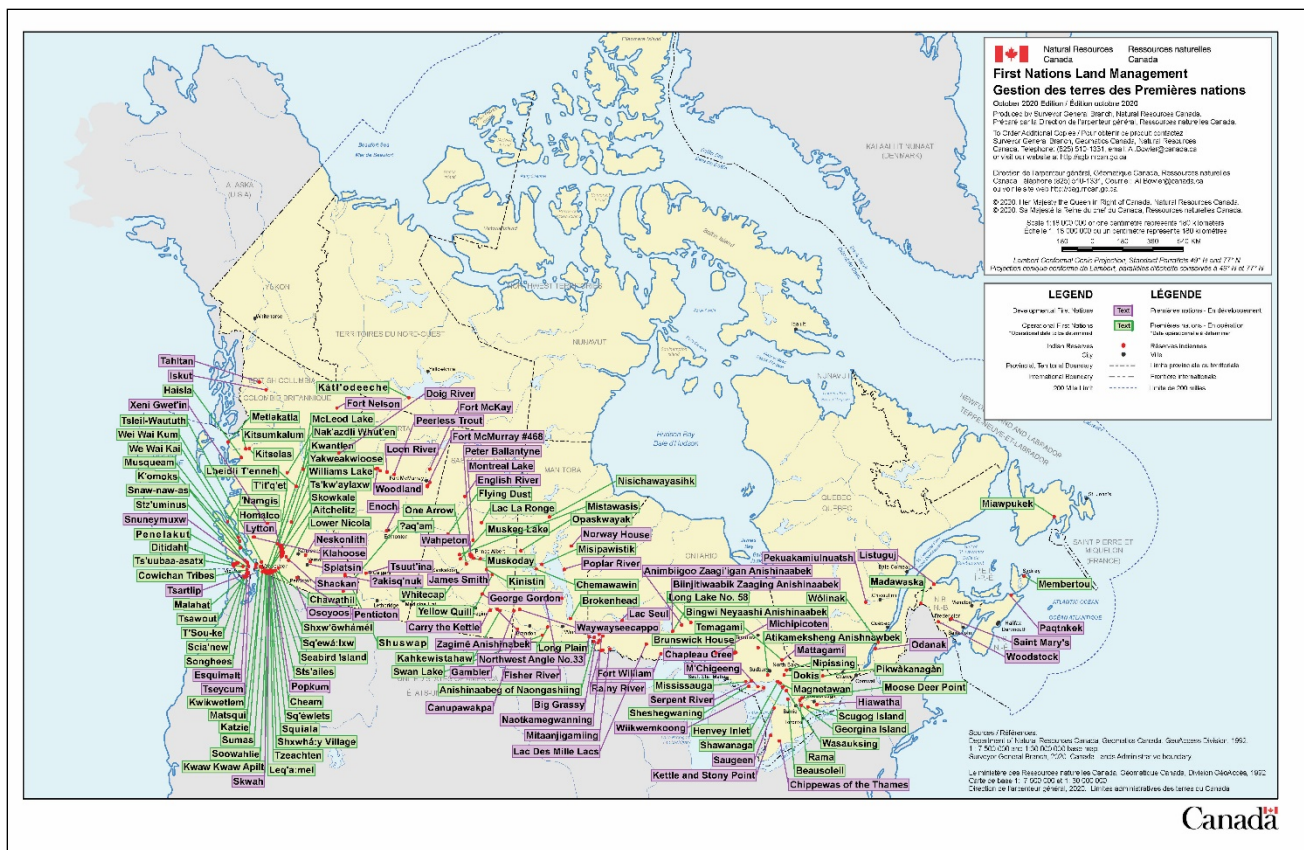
Natural Resources Canada
Ressources naturelles Canada

First Nations Land Management
Gestion des terres des Premières nations

October 2020 Edition / Édition octobre 2020

Produced by Surveyor General Branch, Natural Resources Canada.
Préparé par la Direction de l'arpenteur général, Ressources naturelles Canada.

To Order Additional Copies / Pour obtenir ce produit contactez
Surveyor General Branch, Geomatics Canada, Natural Resources Canada. Telephone: (825) 510-1331, email: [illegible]
or visit our website at http://sgb.nrcan.gc.ca

Direction de l'arpenteur général, Géomatique Canada, Ressources naturelles Canada. Téléphone (825) 510-1331, Courriel: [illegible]
ou voir le site Web http://sgb.nrcan.gc.ca

© 2020. Her Majesty the Queen in Right of Canada, Natural Resources Canada.
© 2020. Sa Majesté la Reine du chef du Canada, Ressources naturelles Canada.

Scale 1:15 000 000 or one centimetre represents 150 kilometres
Échelle 1:15 000 000 ou un centimètre représente 150 kilomètres

150 0 150 300 450 KM

Lambert Conformal Conic Projection, Standard Parallels 49° N and 77° N
Projection conique conforme de Lambert, parallèles d'échelle conservée à 49° N et 77° N

LEGEND
LÉGENDE

Developmental First Nations — Text — Premières nations - En développement
Operational First Nations — Text — Premières nations - En opération
Indian Reserves — Réserves indiennes
City — Ville
Provincial, Territorial Boundary — Limite provinciale ou territoriale
International Boundary — Frontière internationale
200 Mile Limit — Limite de 200 milles

Tahltan
Iskut
Haisla
Xeni Gwet'in
Tsleil-Waututh
Wei Wai Kum
We Wai Kai
Musqueam
K'omoks
Snaw-naw-as
Stz'uminus
Snuneymuxw
Penelakut
Ditidaht
Ts'uubaa-asatx
Cowichan Tribes
Tsartlip
Malahat
Tsawout
T'Sou-ke
Scia'new
Songhees
Esquimalt
Tseycum
Kwikwetlem
Matsqui
Katzie
Sumas
Soowahlie
Kwaw Kwaw Apilt
Skwah
Metlakatla
Kitsumkalum
Kitselas
Lheidli T'enneh
T'it'q'et
'Namgis
Homalco
Lytton
Kátl'odeeche
McLeod Lake
Nak'azdli Whut'en
Kwantlen
Yakweakwioose
Williams Lake
Ts'kw'aylaxw
Skowkale
Aitchelitz
Lower Nicola
Neskonlith
Klahoose
Splatsin
Shackan
Chawathil
Osoyoos
Shxw'ōwhámel
Sq'ewá:lxw
Seabird Island
Sts'ailes
Popkum
Cheam
Sq'éwlets
Squiala
Shxwhá:y Village
Tzeachten
Leq'a:mel
Doig River
Fort Nelson
Fort McKay
Peerless Trout
Fort McMurray #468
Loon River
Peter Ballantyne
Montreal Lake
English River
Woodland
Flying Dust
Enoch
One Arrow
ʔaq'am
Wahpeton
Tsuut'ina
ʔakisq'nuk
Penticton
Whitecap
Yellow Quill
Shuswap
Carry the Kettle
Kahkewistahaw
Swan Lake
Gambler
Nisichawayasihk
Mistawasis
Lac La Ronge
Opaskwayak
Muskeg Lake
Norway House
Misipawistik
Muskoday
Poplar River
James Smith
Kinistin
Chemawawin
Brokenhead
George Gordon
Zagimē Anishinabek
Long Plain
Northwest Angle No.33
Fisher River
Anishinaabeg of Naongashiing
Canupawakpa
Big Grassy
Naotkamegwanning
Mitaanjigamiing
Lac Des Mille Lacs
Rainy River
Fort William
Wayswayseecappo
Lac Seul
Animbiigoo Zaagi'igan Anishinaabek
Biinjitiwaabik Zaaging Anishinaabek
Long Lake No. 58
Bingwi Neyaashi Anishinaabek
Temagami
Michipicoten
Brunswick House
Chapleau Cree
M'Chigeeng
Mississauga
Serpent River
Sheshegwaning
Wiikwemkoong
Henvey Inlet
Shawanaga
Saugeen
Kettle and Stony Point
Chippewas of the Thames
Beausoleil
Wasauksing
Georgina Island
Rama
Scugog Island
Hiawatha
Moose Deer Point
Magnetawan
Dokis
Nipissing
Mattagami
Atikameksheng Anishnawbek
Wólinak
Pikwàkanagàn
Pekuakamiulnuatsh
Listuguj
Madawaska
Odanak
Miawpukek
Membertou
Paqtnkek
Saint Mary's
Woodstock

ALASKA (U.S.A.)
YUKON
TERRITOIRES DU NORD-OUEST
NORTHWEST TERRITORIES
NUNAVUT
COLOMBIE-BRITANNIQUE
BRITISH COLUMBIA
MANITOBA
ONTARIO
QUEBEC
QUÉBEC
NEWFOUNDLAND AND LABRADOR
TERRE-NEUVE-ET-LABRADOR
KALAALLIT NUNAAT (DENMARK)
Hudson Bay
Baie d'Hudson
SAINT-PIERRE ET MIQUELON (FRANCE)
ATLANTIC OCEAN
OCÉAN ATLANTIQUE

Sources / Références:
Department of Natural Resources Canada, Geomatics Canada, GeoAccess Division, 1992. 1: 7 500 000 and 1:30 000 000 base map.
Surveyor General Branch, 2020. Canada Lands Administrative boundary.

Le ministère des Ressources naturelles Canada, Géomatique Canada, Division GéoAccès, 1992.
Carte de base 1: 7 500 000 et 1: 30 000 000.
Direction de l'arpenteur général, 2020. Limites administratives des terres du Canada.

Canada